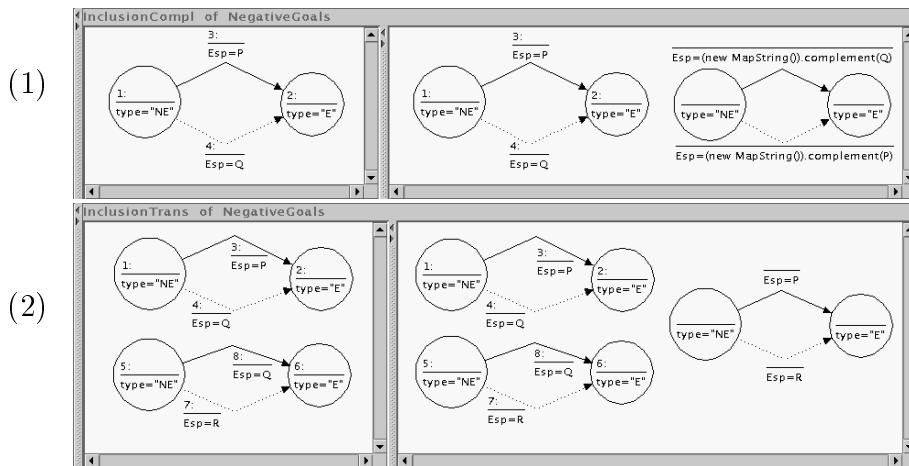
InclusionCompl of NegativeGoals

(1)

3:
Esp=P

1:
type="NE"

2:
type="E"

4:
Esp=Q

3:
Esp=P

1:
type="NE"

2:
type="E"

4:
Esp=Q

Esp=(new MapString()).complement(Q)

type="NE"

type="E"

Esp=(new MapString()).complement(P)

InclusionTrans of NegativeGoals

(2)

1:
type="NE"

3:
Esp=P

2:
type="E"

4:
Esp=Q

5:
type="NE"

8:
Esp=Q

6:
type="E"

7:
Esp=R

1:
type="NE"

3:
Esp=P

2:
type="E"

4:
Esp=Q

5:
type="NE"

8:
Esp=Q

6:
type="E"

7:
Esp=R

Esp=P

type="NE"

type="E"

Esp=R